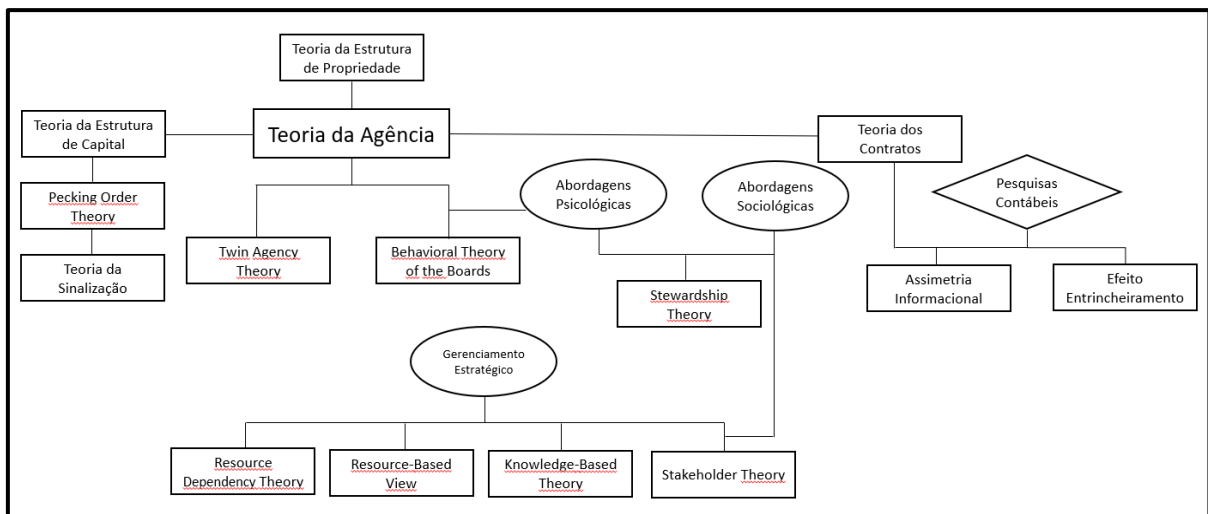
Teoria da Estrutura de Propriedade

Teoria da Estrutura de Capital

Teoria da Agência

Teoria dos Contratos

Pecking Order Theory

Abordagens Psicológicas

Abordagens Sociológicas

Pesquisas Contábeis

Teoria da Sinalização

Twin Agency Theory

Behavioral Theory of the Boards

Stewardship Theory

Assimetria Informacional

Efeito Entrincheiramento

Gerenciamento Estratégico

Resource Dependency Theory

Resource-Based View

Knowledge-Based Theory

Stakeholder Theory